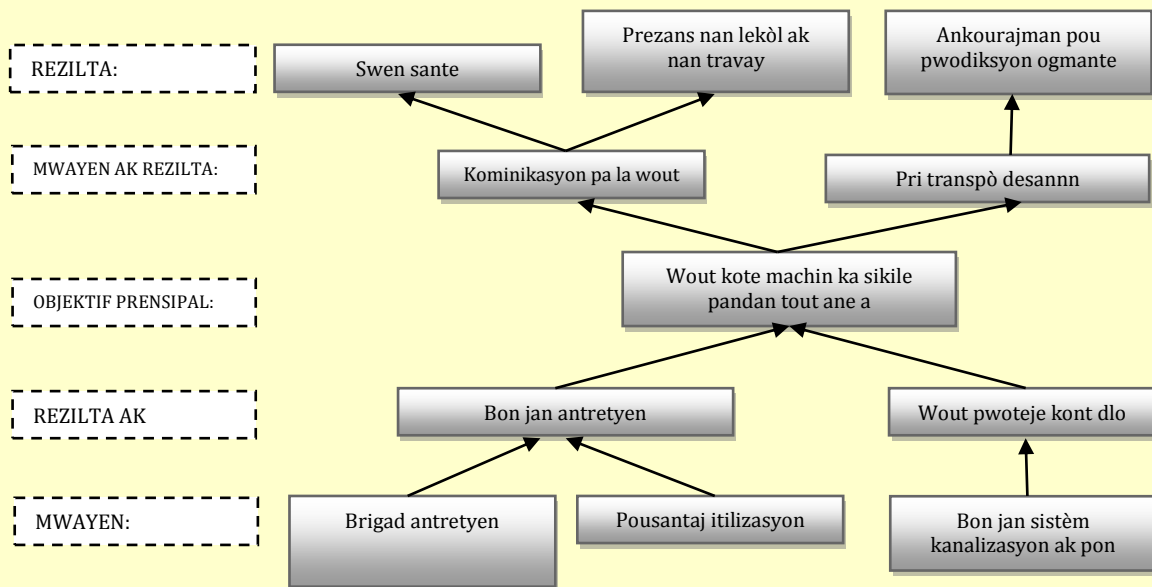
REZILTA:

Swen sante

Prezans nan lekòl ak nan travay

Ankourajman pou pwodiksyon ogmante

MWAYEN AK REZILTA:

Kominikasyon pa la wout

Pri transpò desannn

OBJEKTIF PRENSIPAL:

Wout kote machin ka sikile pandan tout ane a

REZILTA AK

Bon jan antretyen

Wout pwoteje kont dlo

MWAYEN:

Brigad antretyen

Pousantaj itilizasyon

Bon jan sistèm kanalizasyon ak pon